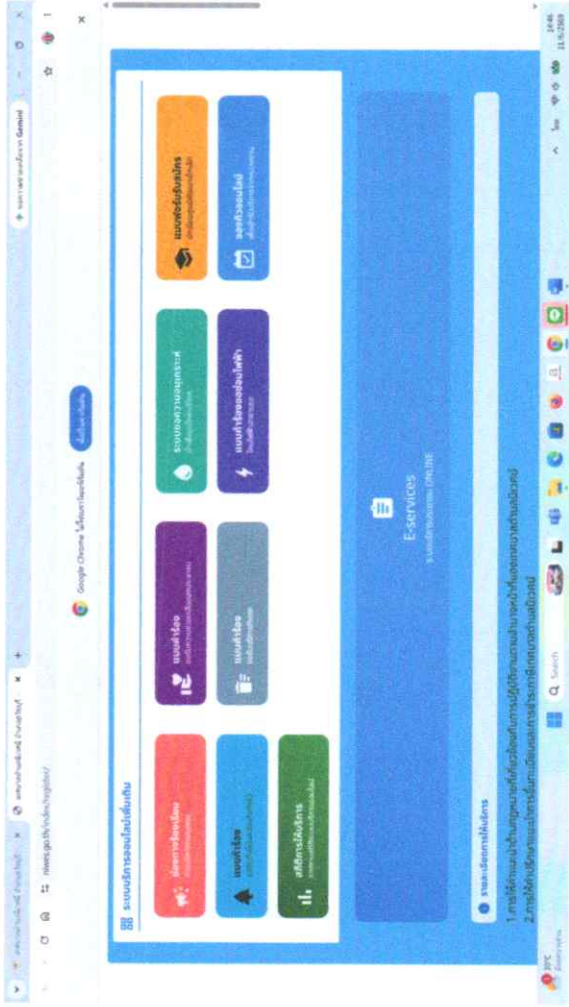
nkwrs.go.th/index/register/

Google Chrome ไม่ใช่เบราว์เซอร์เริ่มต้น

ตั้งเป็นค่าเริ่มต้น

ระบบบริการออนไลน์เพิ่มเติม

แบบคำร้อง

แบบคำร้อง

ระบบขอคุณวุฒิการศึกษา

แบบฟอร์มรับสมัคร

แบบคำร้อง

แบบคำร้อง

แบบคำร้องขอย้อนไฟฟ้า

ลงทะเบียนออนไลน์

สถิติการให้บริการ

E-services

รายละเอียดการให้บริการ

1.การให้คำแนะนำเป็นรูปแบบเกี่ยวกับการปฏิบัติงานผ่านทางหน้าที่ของหน่วยงาน
2.การให้คำปรึกษาและบริการเรื่องการเรียนและการประกาศผลการสอบ

Q Search

14:46
11/6/2569